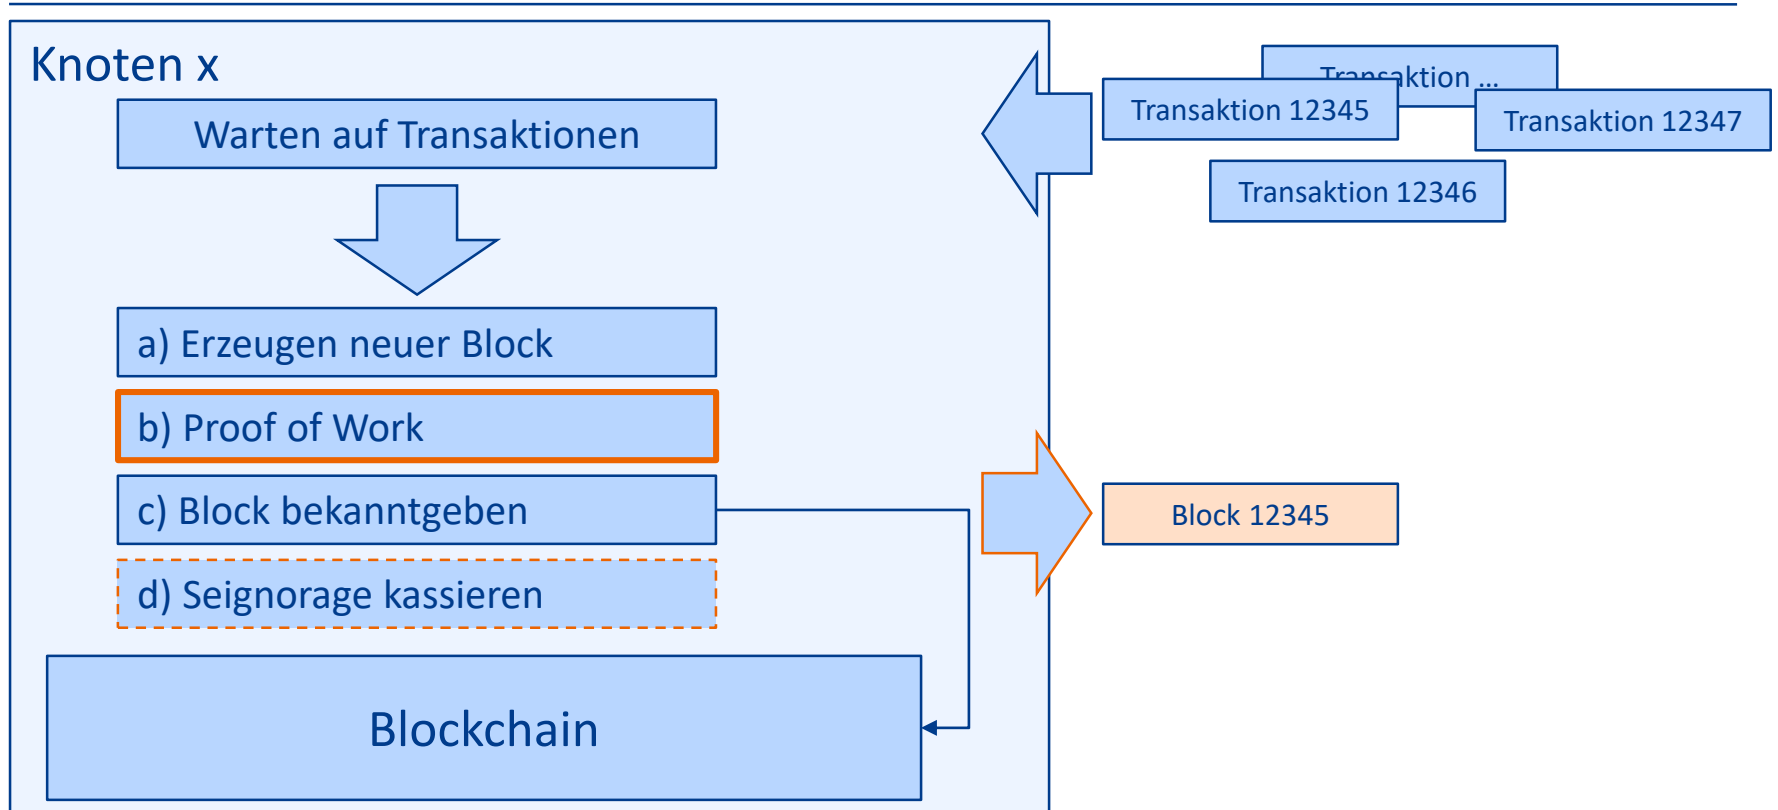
Knoten x

Warten auf Transaktionen

a) Erzeugen neuer Block

b) Proof of Work

c) Block bekanntgeben

d) Seignorage kassieren

Blockchain

Transaktion ...

Transaktion 12345

Transaktion 12347

Transaktion 12346

Block 12345